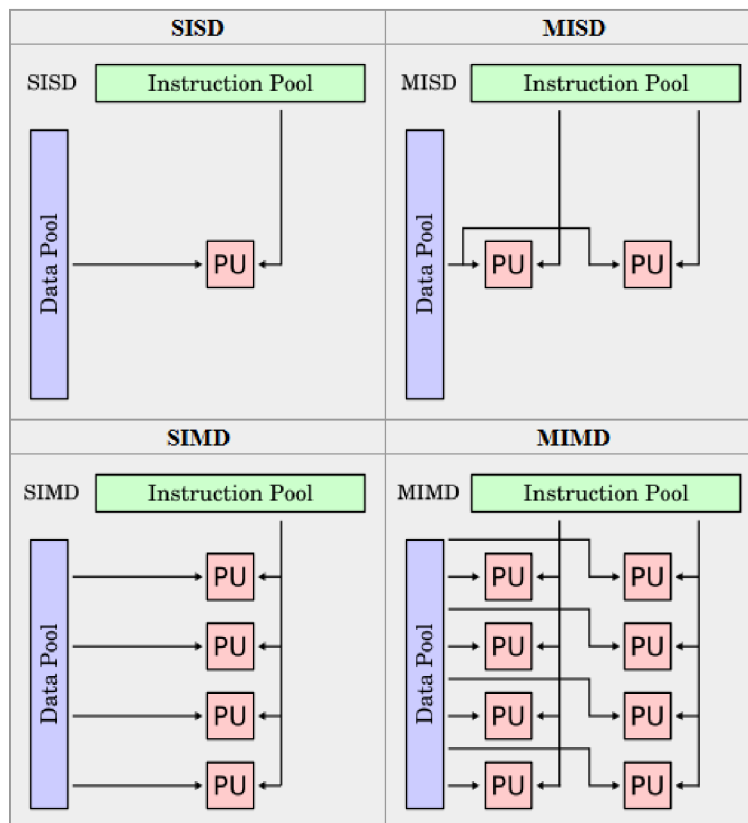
| SISD | MISD |
|---|---|
| SISD Instruction Pool Data Pool PU | MISD Instruction Pool Data Pool PU PU |
| **SIMD** | **MIMD** |
| SIMD Instruction Pool Data Pool PU PU PU PU | MIMD Instruction Pool Data Pool PU PU PU PU PU PU PU PU |